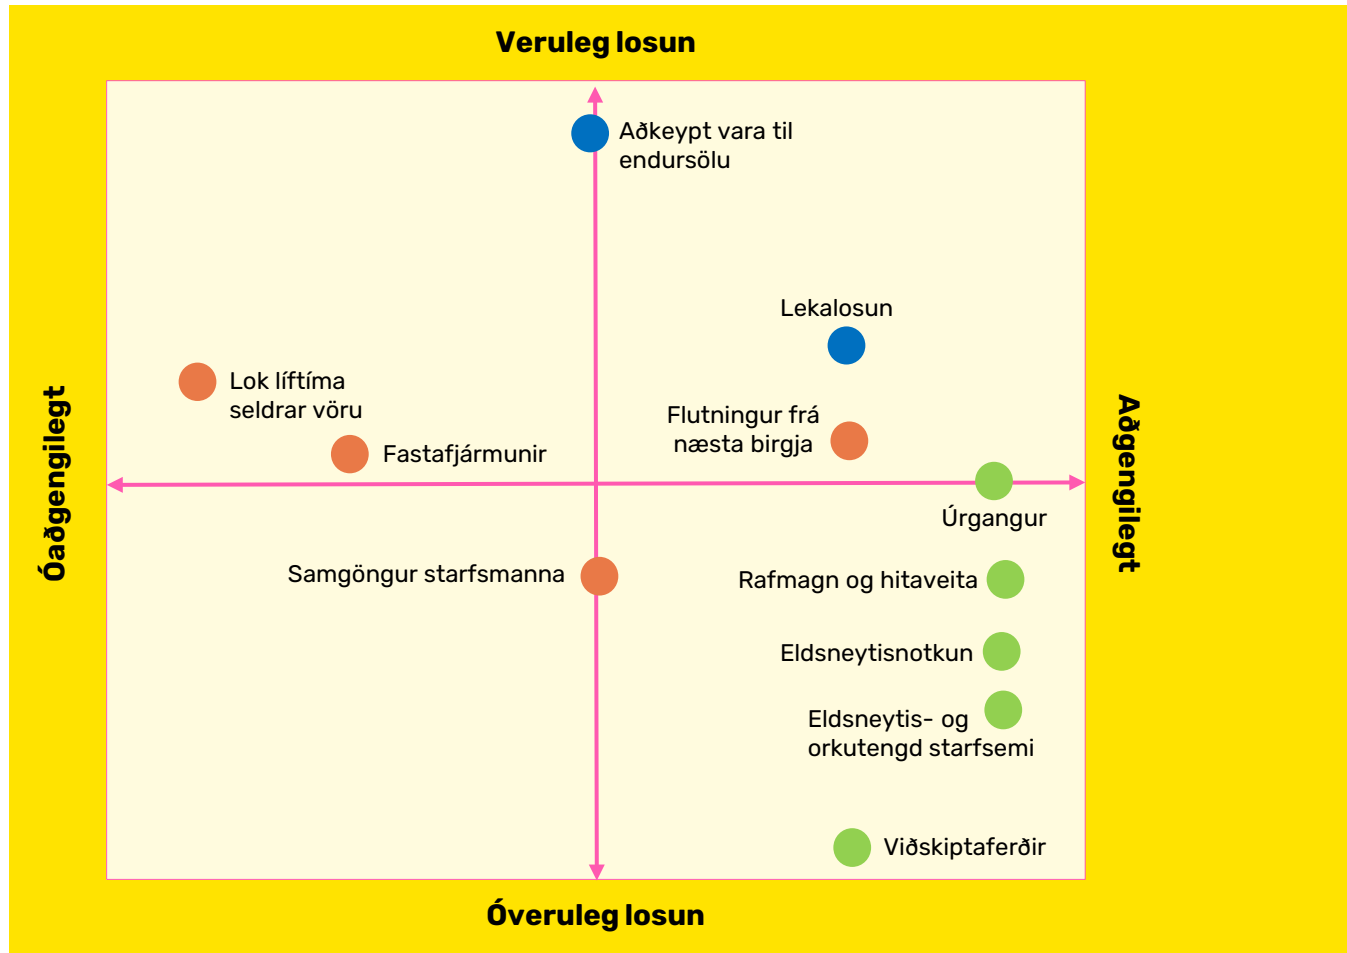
Veruleg losun

Aðkeypt vara til endursölu

Lekalosun

Óaðgengilegt

Lok líftíma seldrar vöru

Flutningur frá næsta birgja

Aðgengilegt

Fastafjármunir

Úrgangur

Samgöngur starfsmanna

Rafmagn og hitaveita

Eldsneytisnotkun

Eldsneytis- og orkutengd starfsemi

Viðskiptaferðir

Óveruleg losun